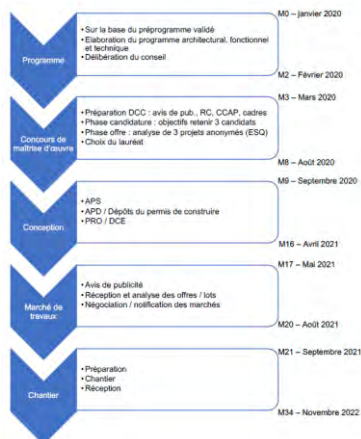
Programme

M0 – janvier 2020

• Sur la base du préprogramme validé
• Elaboration du programme architectural, fonctionnel et technique
• Délibération du conseil

M2 – Février 2020

Concours de maîtrise d'œuvre

M3 – Mars 2020

• Préparation DCC : avis de pub., RC, CCAP, cadres
• Phase candidature : objectifs retenir 3 candidats
• Phase offre : analyse de 3 projets anonymés (ESQ)
• Choix du lauréat

M8 – Août 2020

Conception

M9 – Septembre 2020

• APS
• APD / Dépôts du permis de construire
• PRO / DCE

M16 – Avril 2021

Marché de travaux

M17 – Mai 2021

• Avis de publicité
• Réception et analyse des offres / lots
• Négociation / notification des marchés

M20 – Août 2021

Chantier

M21 – Septembre 2021

• Préparation
• Chantier
• Réception

M34 – Novembre 2022